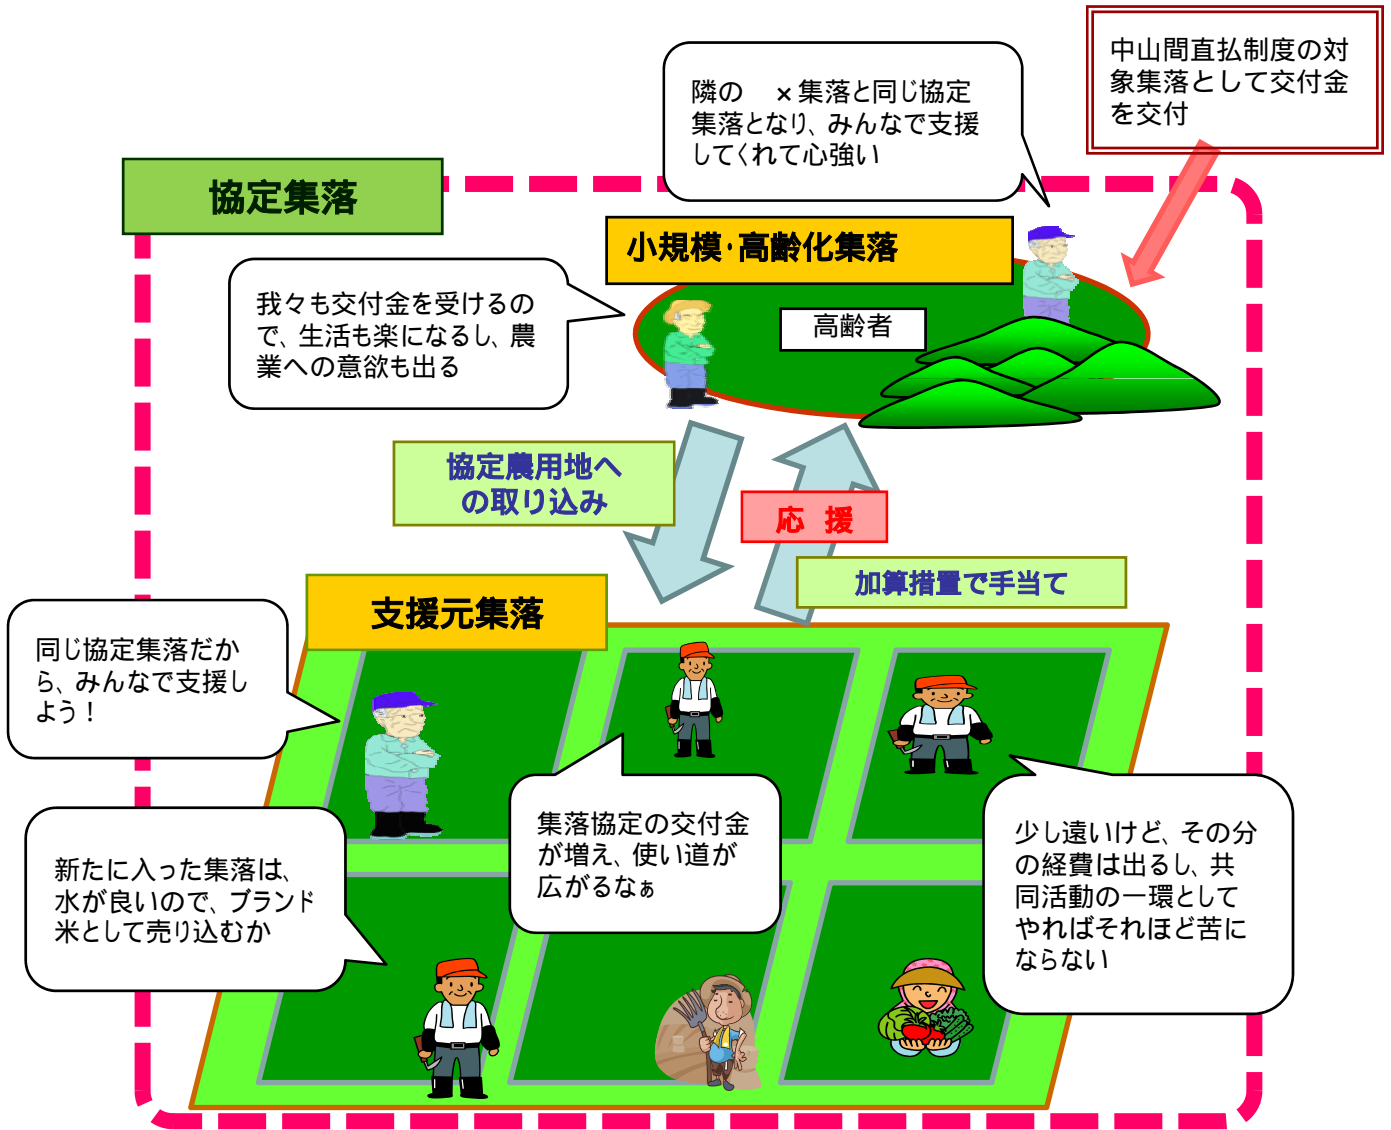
中山間直払制度の対象集落として交付金を交付

隣の　×集落と同じ協定集落となり、みんなで支援してくれて心強い

協定集落

小規模･高齢化集落

我々も交付金を受けるので、生活も楽になるし、農業への意欲も出る

高齢者

協定農用地への取り込み

応　援

加算措置で手当て

支援元集落

同じ協定集落だから、みんなで支援しよう！

集落協定の交付金が増え、使い道が広がるなぁ

少し遠いけど、その分の経費は出るし、共同活動の一環としてやればそれほど苦にならない

新たに入った集落は、水が良いので、ブランド米として売り込むか